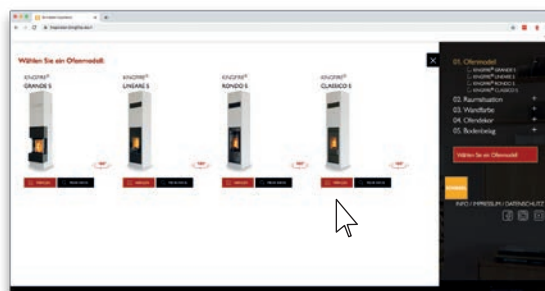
Wählen Sie ein Ofenmodell

KINGFIRE®
GRANDE S

KINGFIRE®
LINEARE S

KINGFIRE®
RONDO S

KINGFIRE®
CLASSICO S

01. Ofenmodell

02. Raumsituation

03. Wandfarbe

04. Ofendekor

05. Bodenbelag

Wählen Sie ein Ofenmodell

INFO / IMPRESSUM / DATENSCHUTZ